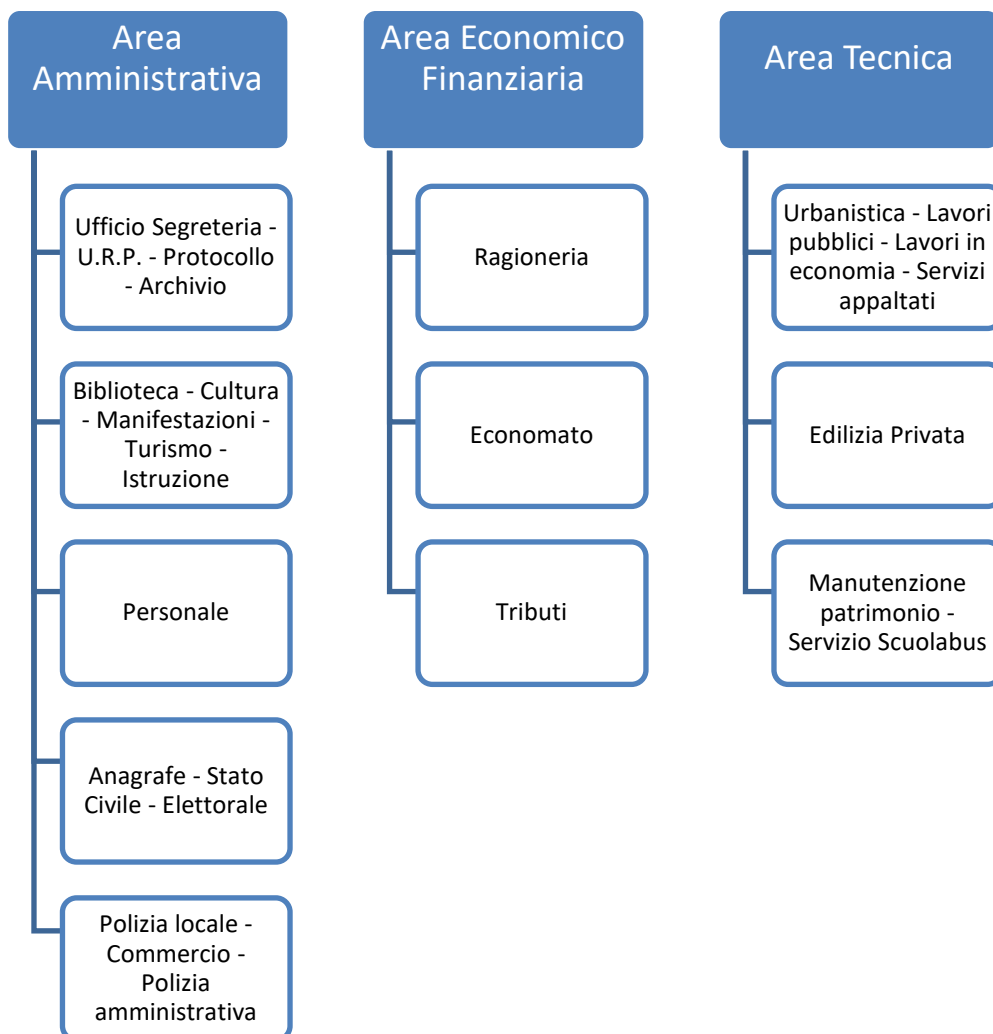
Area Amministrativa

Ufficio Segreteria - U.R.P. - Protocollo - Archivio

Biblioteca - Cultura - Manifestazioni - Turismo - Istruzione

Personale

Anagrafe - Stato Civile - Elettorale

Polizia locale - Commercio - Polizia amministrativa

Area Economico Finanziaria

Ragioneria

Economato

Tributi

Area Tecnica

Urbanistica - Lavori pubblici - Lavori in economia - Servizi appaltati

Edilizia Privata

Manutenzione patrimonio - Servizio Scuolabus